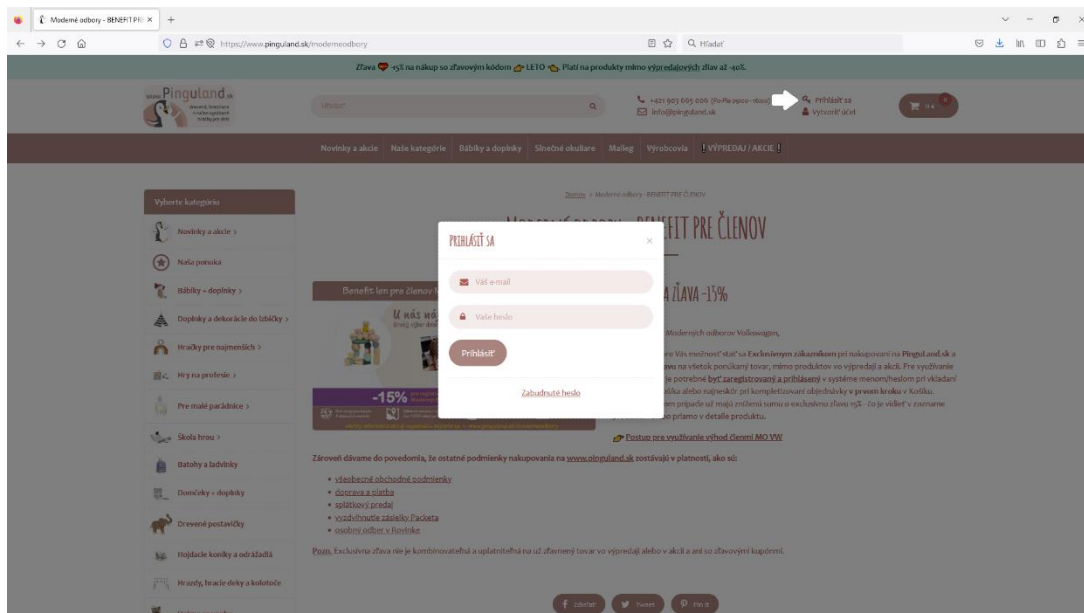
Moderné odbory - BENEFIT PR ×  +

https://www.pinguland.sk/modernEodbory

Hľadať

Zľava -15% na nákup so zľavovým kódom LETO. Platí na produkty mimo výpredajových zliav až -40%.

Pinguland.sk

Hľadať

+421 903 605 006 (Po-Pia 09:00 - 16:00)
info@pinguland.sk

Prihlásiť sa
Vytvoriť účet

Novinky a akcie   Naše kategórie   Bábiky a doplnky   Slnečné okuliare   Mallieg   Výrobcovia   ! VÝPREDAJ / AKCIE !

Vyberte kategóriu

Novinky a akcie >
Naša ponuka
Bábiky + doplnky >
Doplnky a dekorácie do izbičky >
Hračky pre najmenších >
Hry na profesie >
Pre malé parádnice >
Škola hrou >
Batohy a ladvinky
Domčeky + doplnky
Drevené postavičky
Hojdacie koníky a odrážadlá
Hrazdy, hracie deky a kolotoče

Domov > Moderné odbory - BENEFIT PRE ČLENOV

MODERNÉ ODBORY - BENEFIT PRE ČLENOV

Benefit len pre členov

U NÁS MÁ

-15%

A ZĽAVA -15%

Moderných odborov Volkswagen,

...re Vás možnosť stať sa Exkluzívnym zákazníkom pri nakupovaní na Pinguland.sk a ...vu na všetok ponúkaný tovar, mimo produktov vo výpredaji a akcii. Pre využívanie ...je potrebné byť zaregistrovaný a prihlásený v systéme menom/heslom pri vkladaní ...lka alebo najneskôr pri kompletizovaní objednávky v prvom kroku v Košíku. ...m prípade už majú zníženú sumu o exkluzívnu zľavu 15% - čo je vidieť v zozname ...o priamo v detaile produktu.

Postup pre využívanie výhod členmi MO VW

Zároveň dávame do povedomia, že ostatné podmienky nakupovania na www.pinguland.sk zostávajú v platnosti, ako sú:

• všeobecné obchodné podmienky
• doprava a platba
• splátkový predaj
• vyzdvihnutie zásielky Packeta
• osobný odber v Rovinke

Pozn. Exkluzívna zľava nie je kombinovateľná a uplatniteľná na už zľavnený tovar vo výpredaji alebo v akcii a ani so zľavovými kupónmi.

Zdieľať   Tweet   Pin it

PRIHLÁSIŤ SA ×

Váš e-mail
Vaše heslo
Prihlásiť

Zabudnuté heslo